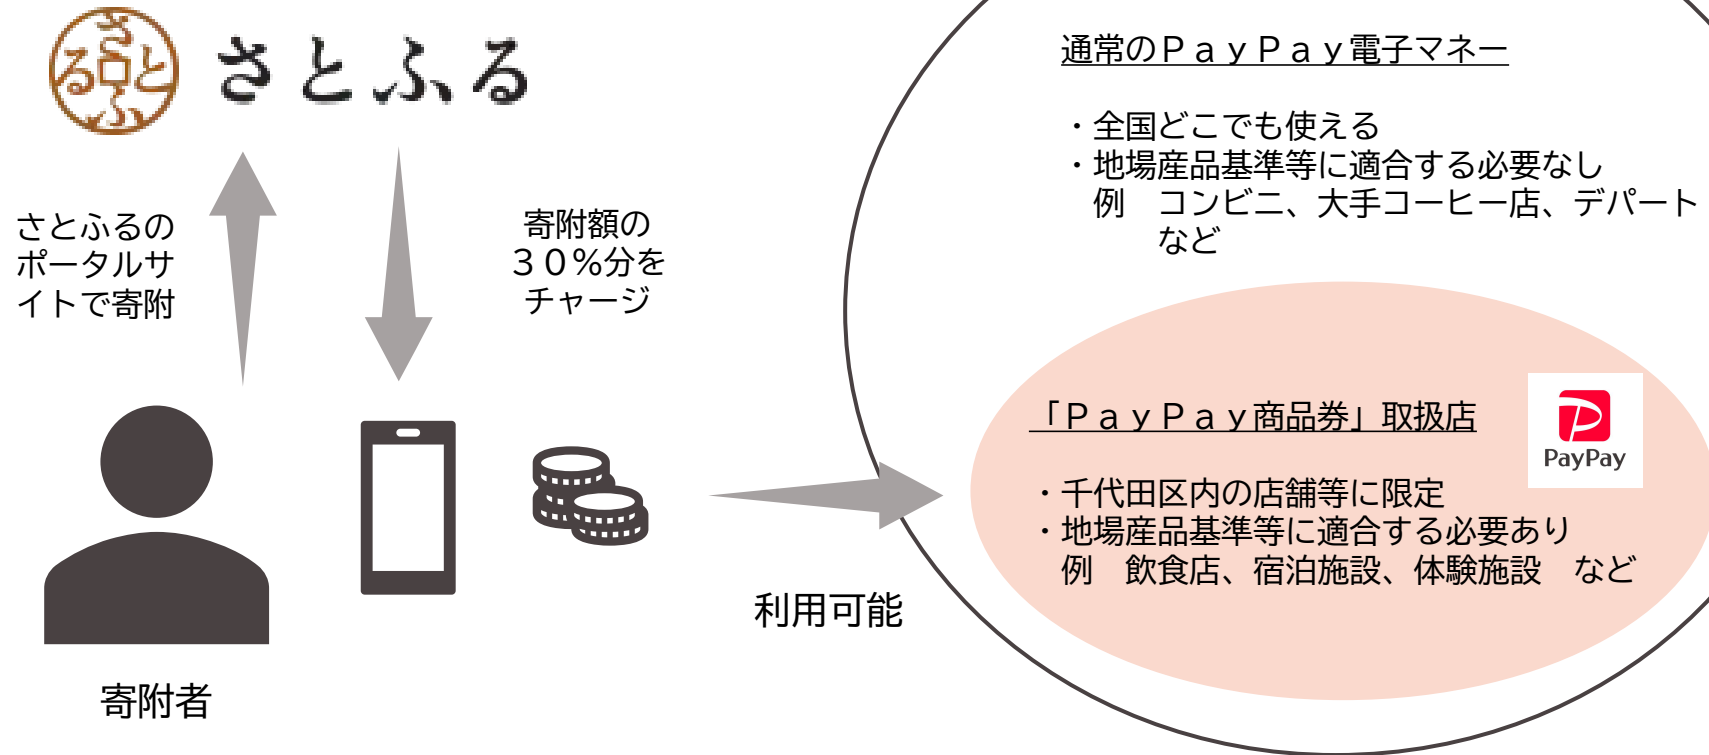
さとふる

さとふるのポータルサイトで寄附

寄附額の３０％分をチャージ

寄附者

利用可能

通常のＰａｙＰａｙ電子マネー

・全国どこでも使える
・地場産品基準等に適合する必要なし
例　コンビニ、大手コーヒー店、デパートなど

「ＰａｙＰａｙ商品券」取扱店

PayPay

・千代田区内の店舗等に限定
・地場産品基準等に適合する必要あり
例　飲食店、宿泊施設、体験施設　など